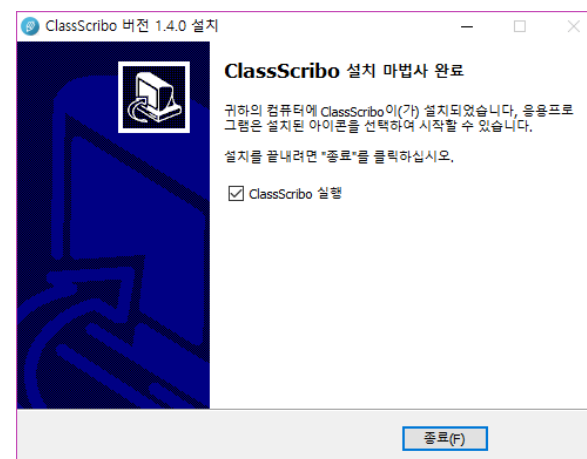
ClassScribo 버전 1.4.0 설치

ClassScribo 설치 마법사 완료

귀하의 컴퓨터에 ClassScribo이(가) 설치되었습니다. 응용프로그램은 설치된 아이콘을 선택하여 시작할 수 있습니다.

설치를 끝내려면 "종료"를 클릭하십시오.

☑ ClassScribo 실행

종료(F)